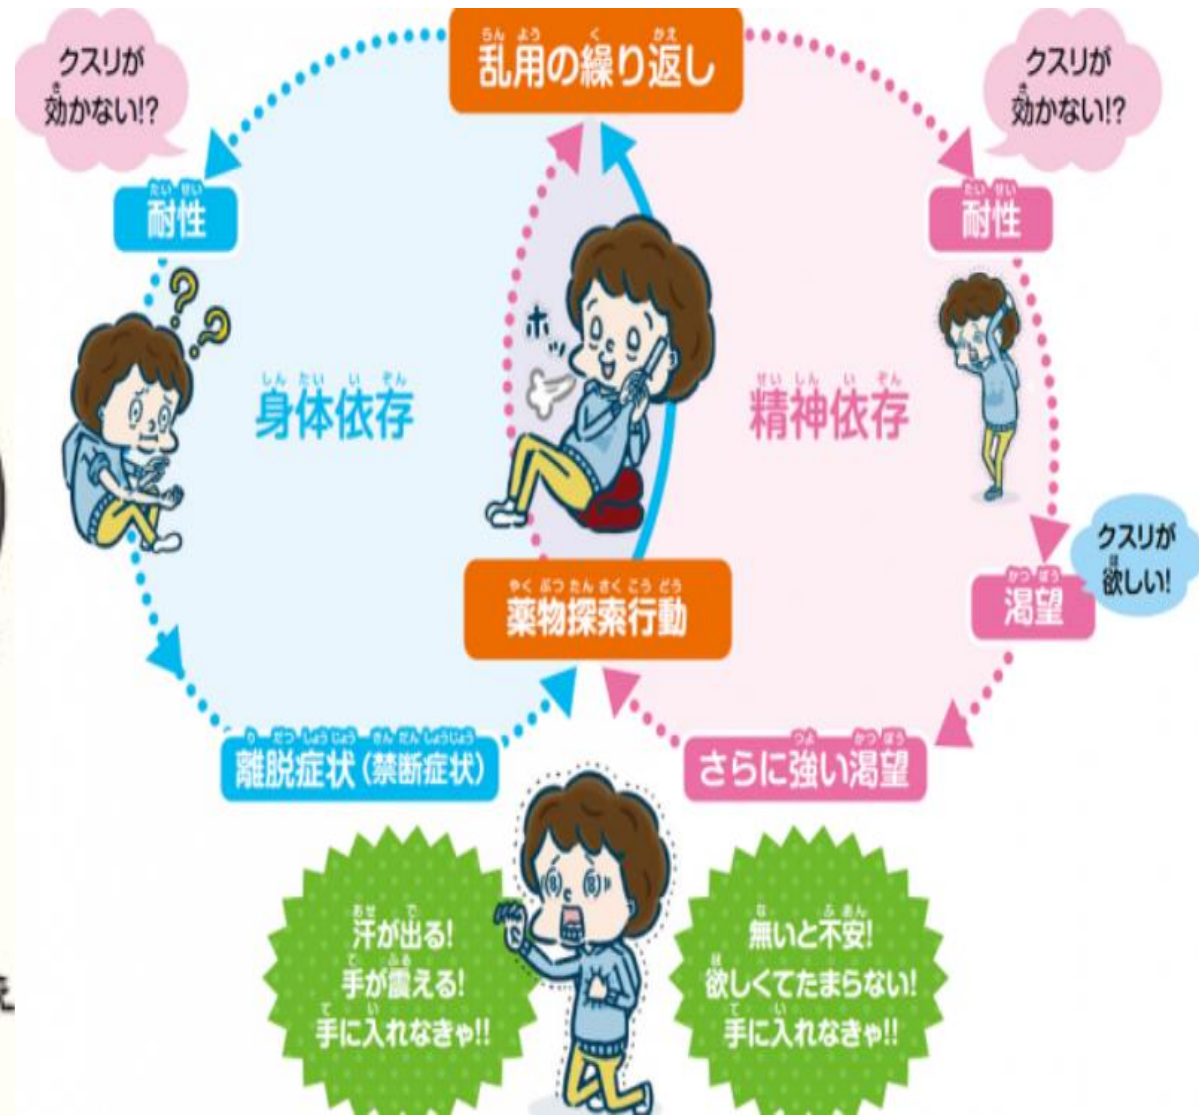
乱用の繰り返し

クスリが効かない!?

耐性

クスリが効かない!?

耐性

身体依存

ホッ

精神依存

クスリが欲しい!

渇望

薬物探索行動

離脱症状（禁断症状）

さらに強い渇望

汗が出る!
手が震える!
手に入れなきゃ!!

無いと不安!
欲しくてたまらない!
手に入れなきゃ!!